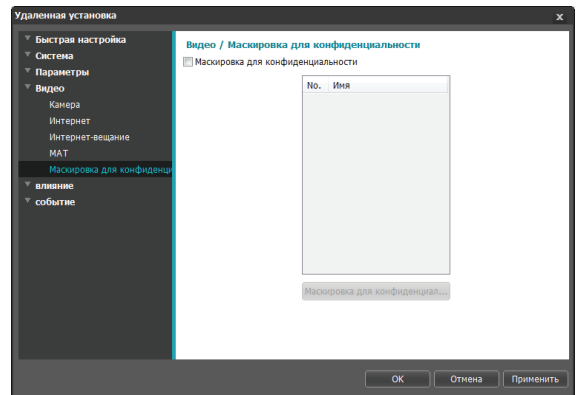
Удаленная установка

x

Быстрая настройка
Система
Параметры
Видео
Камера
Интернет
Интернет-вещание
MAT
Маскировка для конфиденци
влияние
событие

Видео / Маскировка для конфиденциальности

Маскировка для конфиденциальности

| No. | Имя |
|---|---|

Маскировка для конфиденциал...

OK
Отмена
Применить